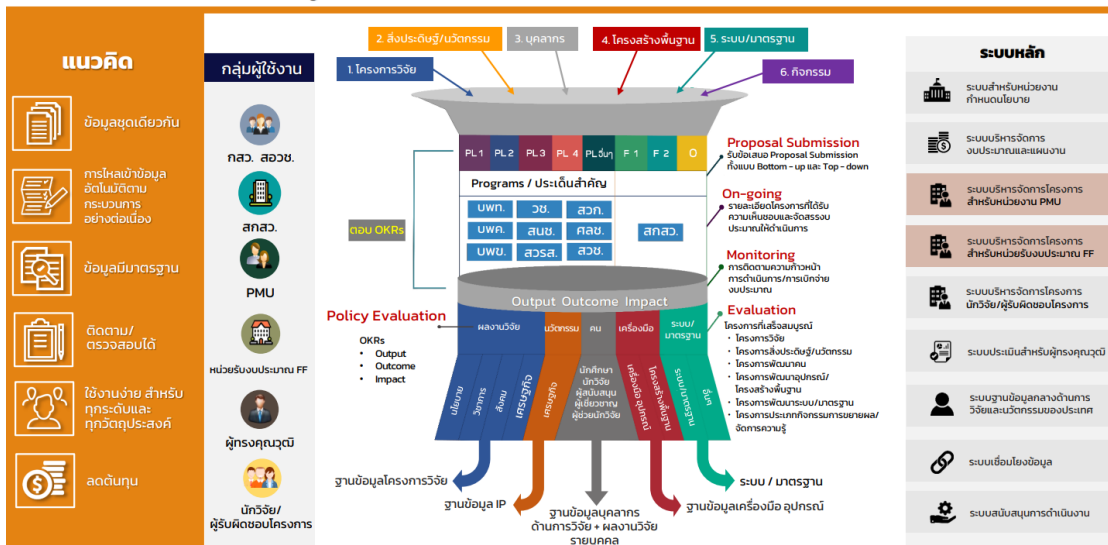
แนวคิด

ข้อมูลชุดเดียวกัน

การไหลเข้าข้อมูลอัตโนมัติตามกระบวนการอย่างต่อเนื่อง

ข้อมูลมีมาตรฐาน

ติดตาม/ตรวจสอบได้

ใช้งานง่าย สำหรับทุกระดับและทุกวัตถุประสงค์

ลดต้นทุน

กลุ่มผู้ใช้งาน

กสว. สอวช.

สกสว.

PMU

หน่วยรับงบประมาณ FF

ผู้ทรงคุณวุฒิ

นักวิจัย/ผู้รับผิดชอบโครงการ

1. โครงการวิจัย

2. สิ่งประดิษฐ์/นวัตกรรม

3. บุคลากร

4. โครงสร้างพื้นฐาน

5. ระบบ/มาตรฐาน

6. กิจกรรม

PL 1 | PL 2 | PL 3 | PL 4 | PL อื่นๆ | F 1 | F 2 | O

Programs / ประเด็นสำคัญ

บพท. | วช. | สวก.
บพค. | สนช. | ศลช.
บพข. | สวรส. | สวช.

สกสว.

ตอบ OKRs

Output Outcome Impact

Policy Evaluation

OKRs
• Output
• Outcome
• Impact

ผลงานวิจัย | นวัตกรรม | คน | เครื่องมือ | ระบบ/มาตรฐาน

นโยบาย | วิชาการ | สังคม | เศรษฐกิจ | เศรษฐกิจ | นักศึกษา นักวิจัย ผู้สนับสนุน ผู้เชี่ยวชาญ ผู้ช่วยนักวิจัย | เครื่องมือ อุปกรณ์ | โครงสร้างพื้นฐาน | ระบบมาตรฐาน | อื่นๆ

Proposal Submission
รับข้อเสนอ Proposal Submission ทั้งแบบ Bottom - up และ Top - down

On-going
รายละเอียดโครงการที่ได้รับความเห็นชอบและจัดสรรงบประมาณให้ดำเนินการ

Monitoring
การติดตามความก้าวหน้าการดำเนินการ/การเบิกจ่ายงบประมาณ

Evaluation
โครงการที่เสร็จสมบูรณ์
• โครงการวิจัย
• โครงการสิ่งประดิษฐ์/นวัตกรรม
• โครงการพัฒนาคน
• โครงการพัฒนาอุปกรณ์/โครงสร้างพื้นฐาน
• โครงการพัฒนาระบบ/มาตรฐาน
• โครงการประเภทกิจกรรมการขยายผล/จัดการความรู้

ฐานข้อมูลโครงการวิจัย

ฐานข้อมูล IP

ฐานข้อมูลบุคลากรด้านการวิจัย + ผลงานวิจัยรายบุคคล

ฐานข้อมูลเครื่องมือ อุปกรณ์

ระบบ / มาตรฐาน

ระบบหลัก

ระบบสำหรับหน่วยงานกำหนดนโยบาย

ระบบบริหารจัดการงบประมาณและแผนงาน

ระบบบริหารจัดการโครงการสำหรับหน่วยงาน PMU

ระบบบริหารจัดการโครงการสำหรับหน่วยรับงบประมาณ FF

ระบบบริหารจัดการโครงการนักวิจัย/ผู้รับผิดชอบโครงการ

ระบบประเมินสำหรับผู้ทรงคุณวุฒิ

ระบบฐานข้อมูลกลางด้านการวิจัยและนวัตกรรมของประเทศ

ระบบเชื่อมโยงข้อมูล

ระบบสนับสนุนการดำเนินงาน